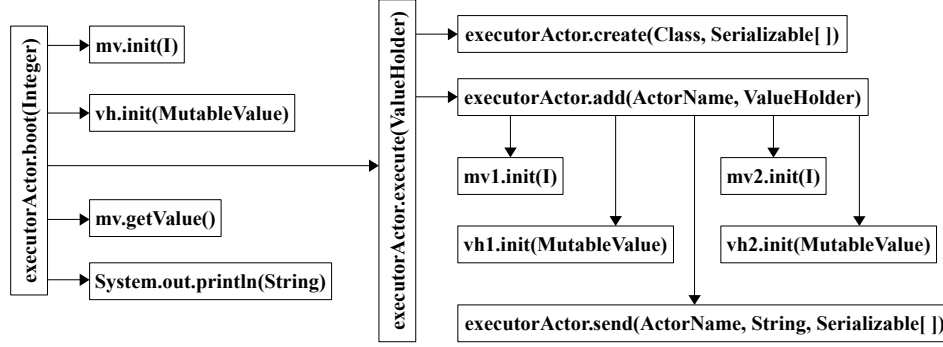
executorActor.boot(Integer)

mv.init(I)

vh.init(MutableValue)

mv.getValue()

System.out.println(String)

executorActor.execute(ValueHolder)

executorActor.create(Class, Serializable[ ])

executorActor.add(ActorName, ValueHolder)

mv1.init(I)

mv2.init(I)

vh1.init(MutableValue)

vh2.init(MutableValue)

executorActor.send(ActorName, String, Serializable[ ])